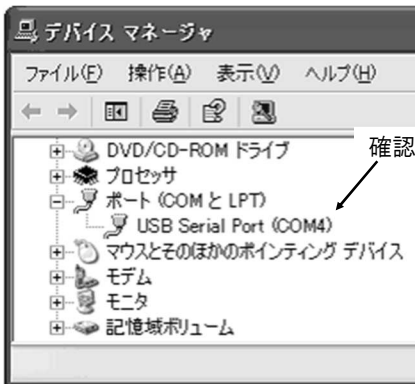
デバイス マネージャ

ファイル(F) 操作(A) 表示(V) ヘルプ(H)

DVD/CD-ROM ドライブ
プロセッサ
ポート (COM と LPT)
USB Serial Port (COM4)
マウスとそのほかのポインティング デバイス
モデム
モニタ
記憶域ボリューム

確認